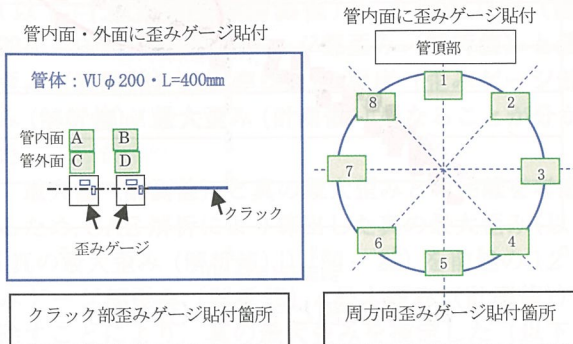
管内面・外面に歪みゲージ貼付

管体：VUφ200・L=400mm

管内面 A B
管外面 C D

クラック

歪みゲージ

クラック部歪みゲージ貼付箇所

管内面に歪みゲージ貼付

管頂部

1
2
3
4
5
6
7
8

周方向歪みゲージ貼付箇所